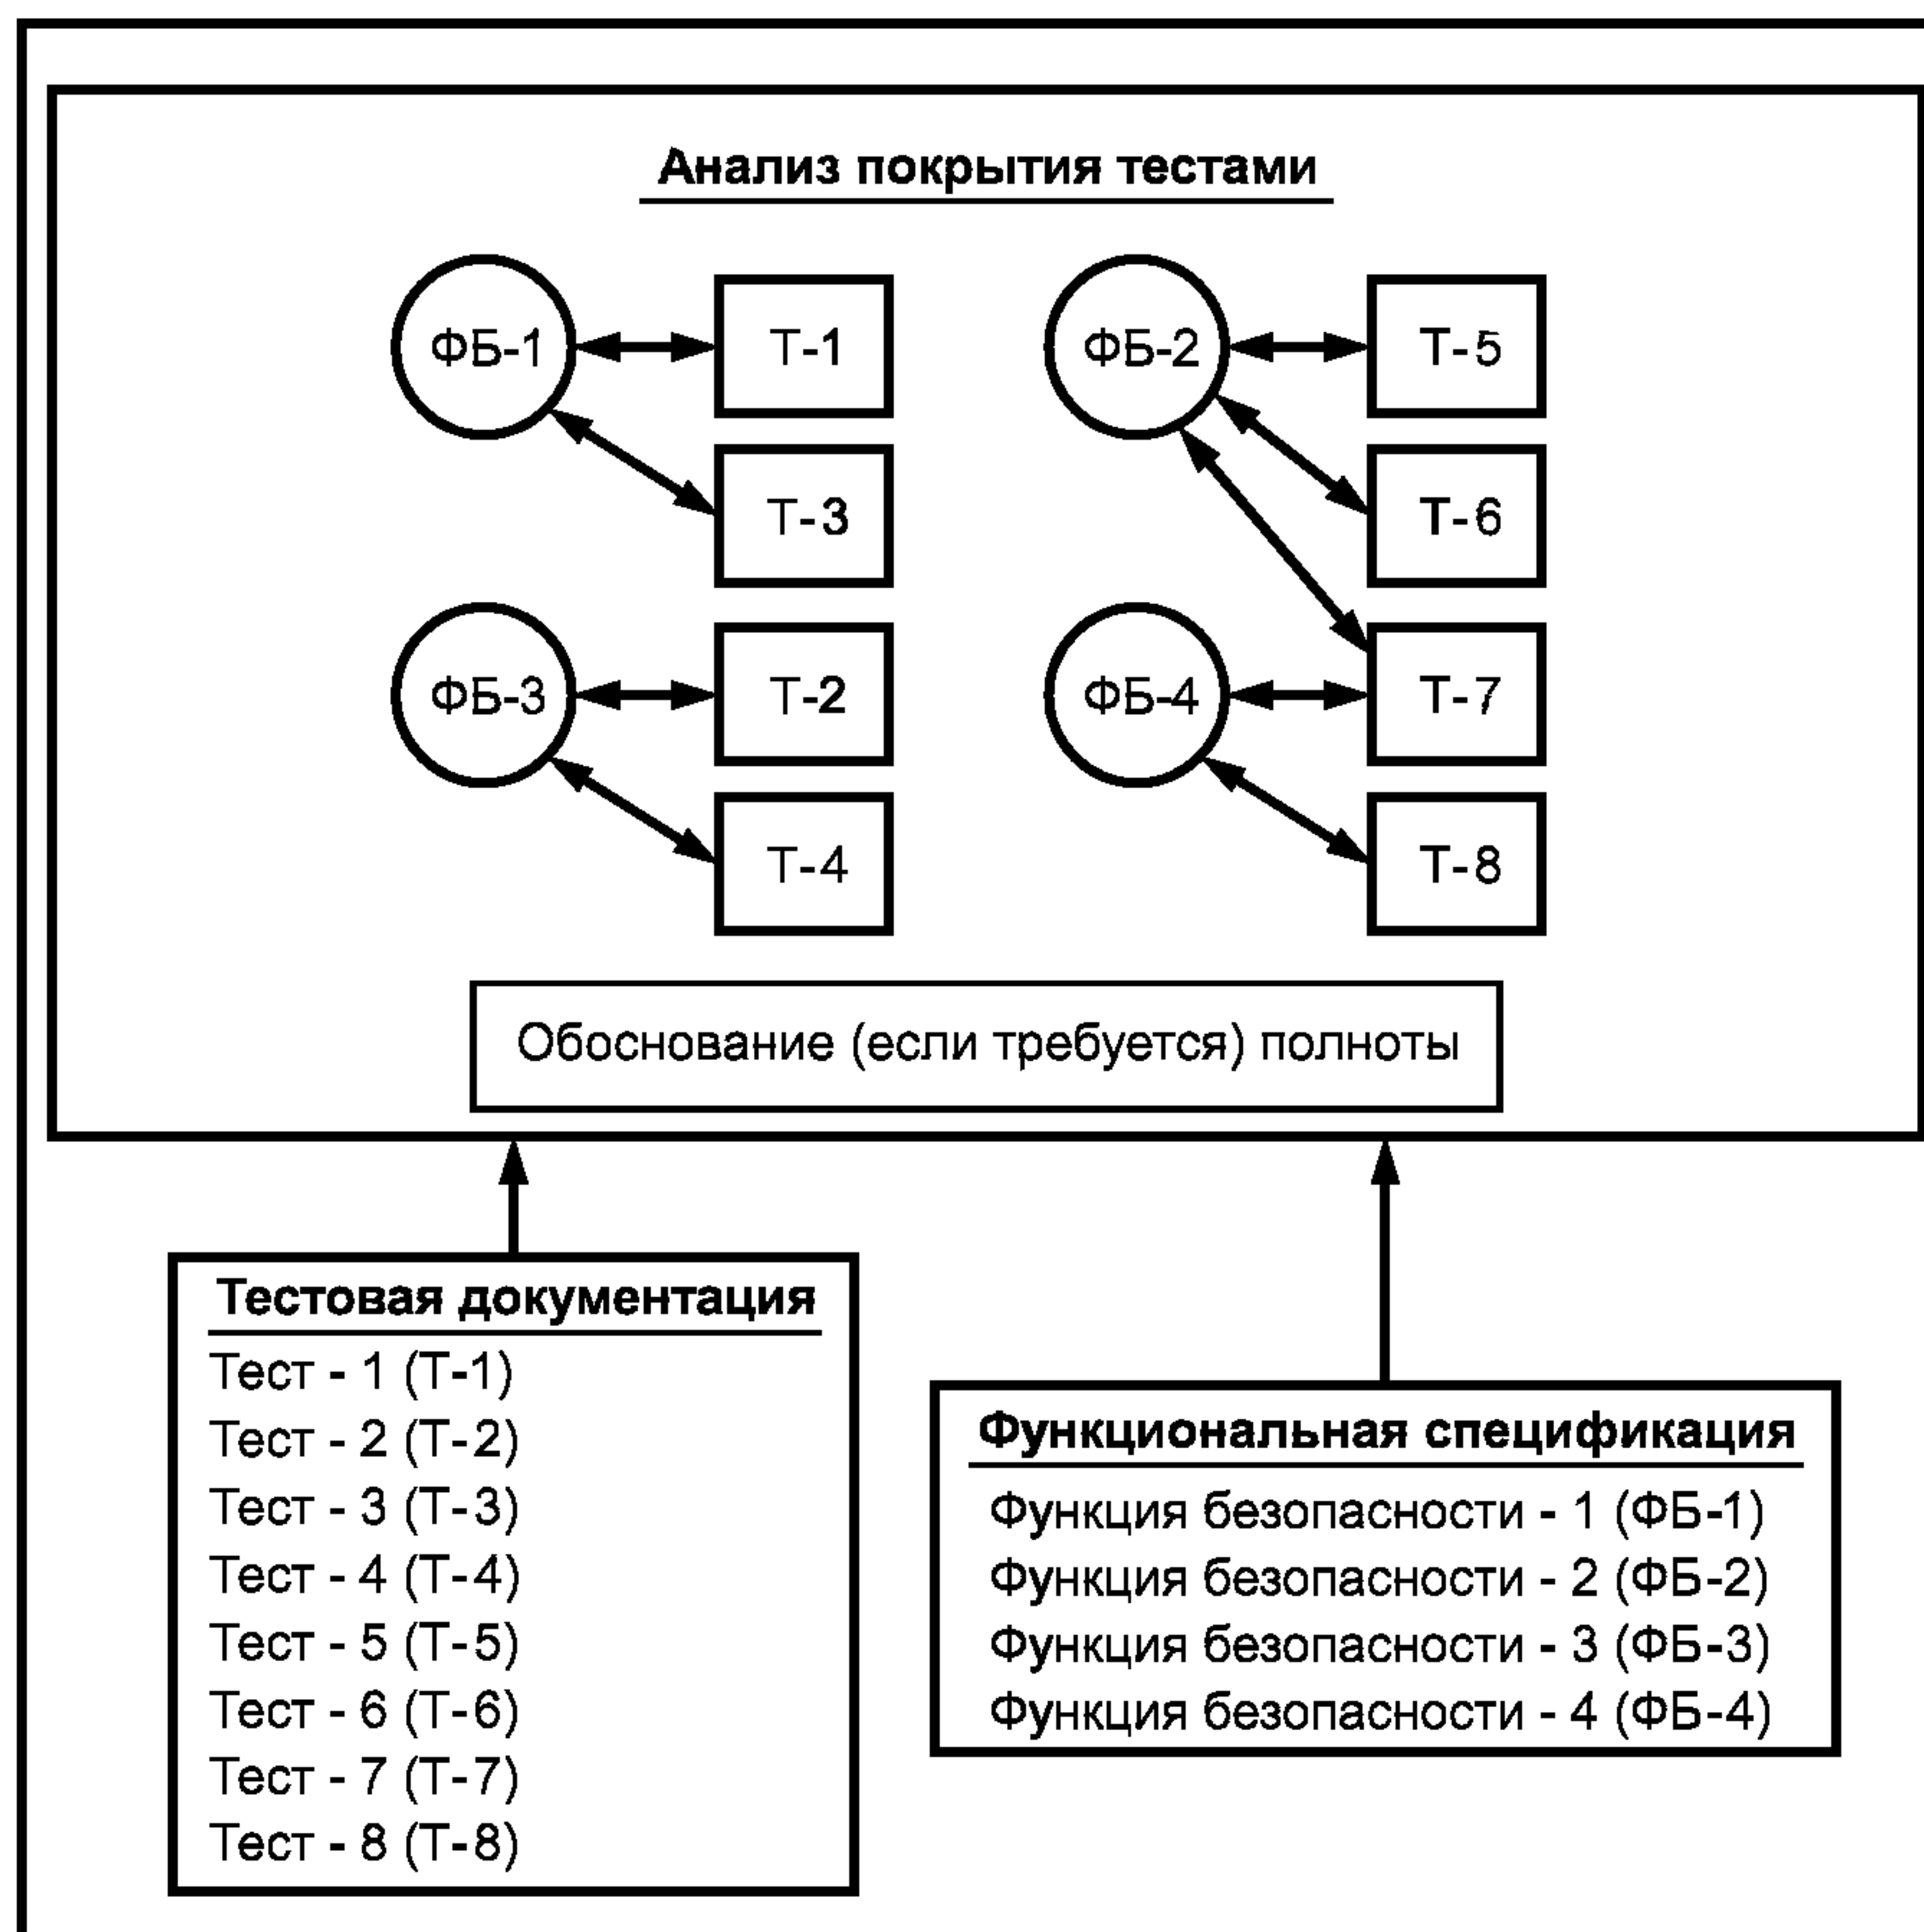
Анализ покрытия тестами

ФБ-1
Т-1
Т-3
ФБ-2
Т-5
Т-6
ФБ-3
Т-2
Т-4
ФБ-4
Т-7
Т-8

Обоснование (если требуется) полноты

Тестовая документация
Тест - 1 (Т-1)
Тест - 2 (Т-2)
Тест - 3 (Т-3)
Тест - 4 (Т-4)
Тест - 5 (Т-5)
Тест - 6 (Т-6)
Тест - 7 (Т-7)
Тест - 8 (Т-8)

Функциональная спецификация
Функция безопасности - 1 (ФБ-1)
Функция безопасности - 2 (ФБ-2)
Функция безопасности - 3 (ФБ-3)
Функция безопасности - 4 (ФБ-4)